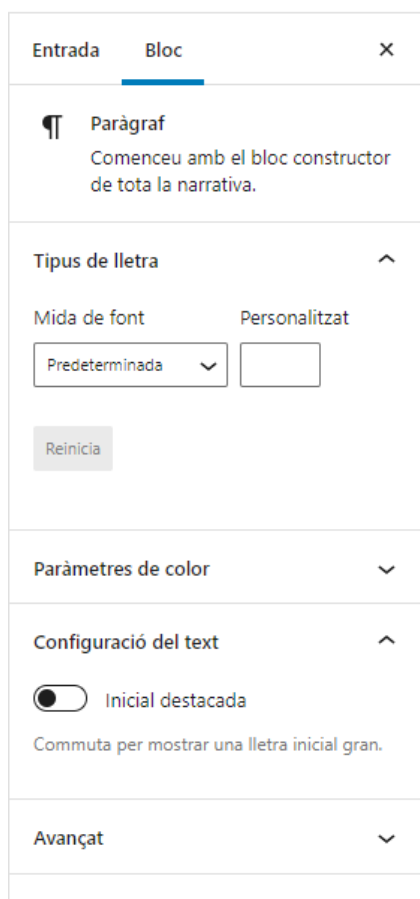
Entrada Bloc ×

¶ Paràgraf
Comenceu amb el bloc constructor de tota la narrativa.

Tipus de lletra

Mida de font
Predeterminada

Personalitzat

Reinicia

Paràmetres de color

Configuració del text

Inicial destacada

Commuta per mostrar una lletra inicial gran.

Avançat